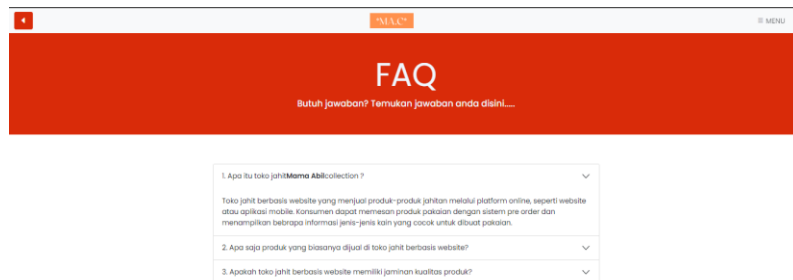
"MAC"

≡ MENU

FAQ

Butuh jawaban? Temukan jawaban anda disini.....

1. Apa itu toko jahit **Mama Abil** collection ?

Toko jahit berbasis website yang menjual produk-produk jahitan melalui platform online, seperti website atau aplikasi mobile. Konsumen dapat memesan produk pakaian dengan sistem pre order dan menampilkan bebrapa informasi jenis-jenis kain yang cocok untuk dibuat pakaian.

2. Apa saja produk yang biasanya dijual di toko jahit berbasis website?

3. Apakah toko jahit berbasis website memiliki jaminan kualitas produk?